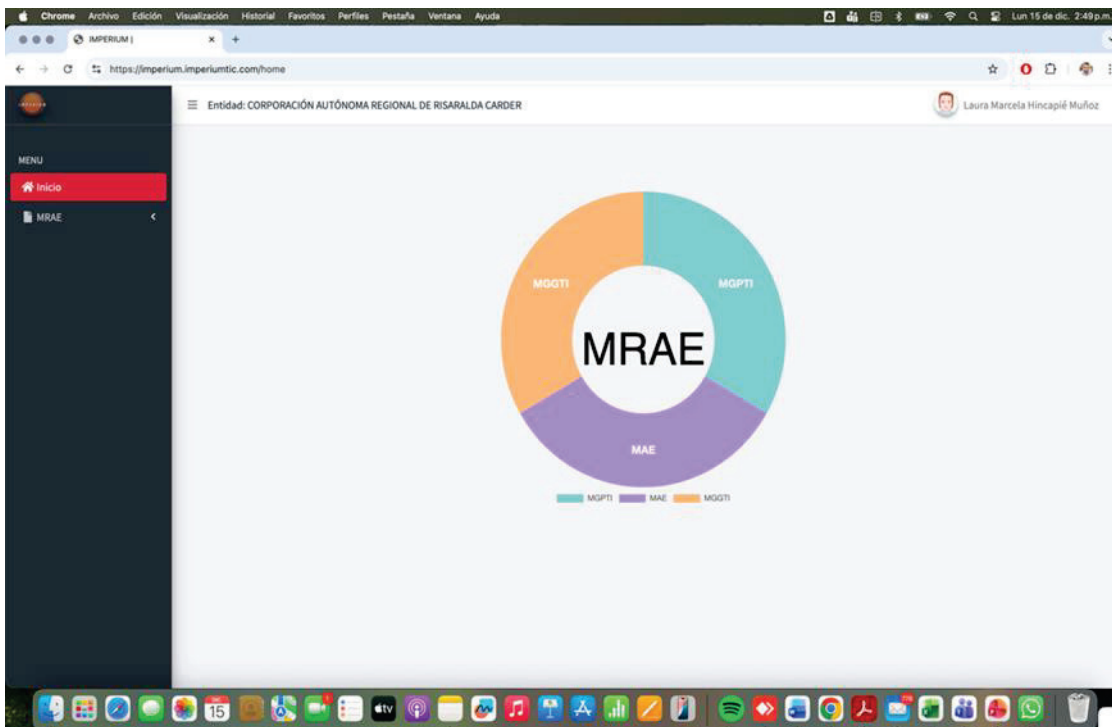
Chrome Archivo Edición Visualización Historial Favoritos Perfiles Pestaña Ventana Ayuda

Lun 15 de dic. 2:49 p.m.

IMPERIUM |

https://imperium.imperiumtic.com/home

Entidad: CORPORACIÓN AUTÓNOMA REGIONAL DE RISARALDA CARDER

Laura Marcela Hincapié Muñoz

MENU

Inicio

MRAE

MGGTI

MGPTI

MRAE

MAE

MGPTI MAE MGGTI

15